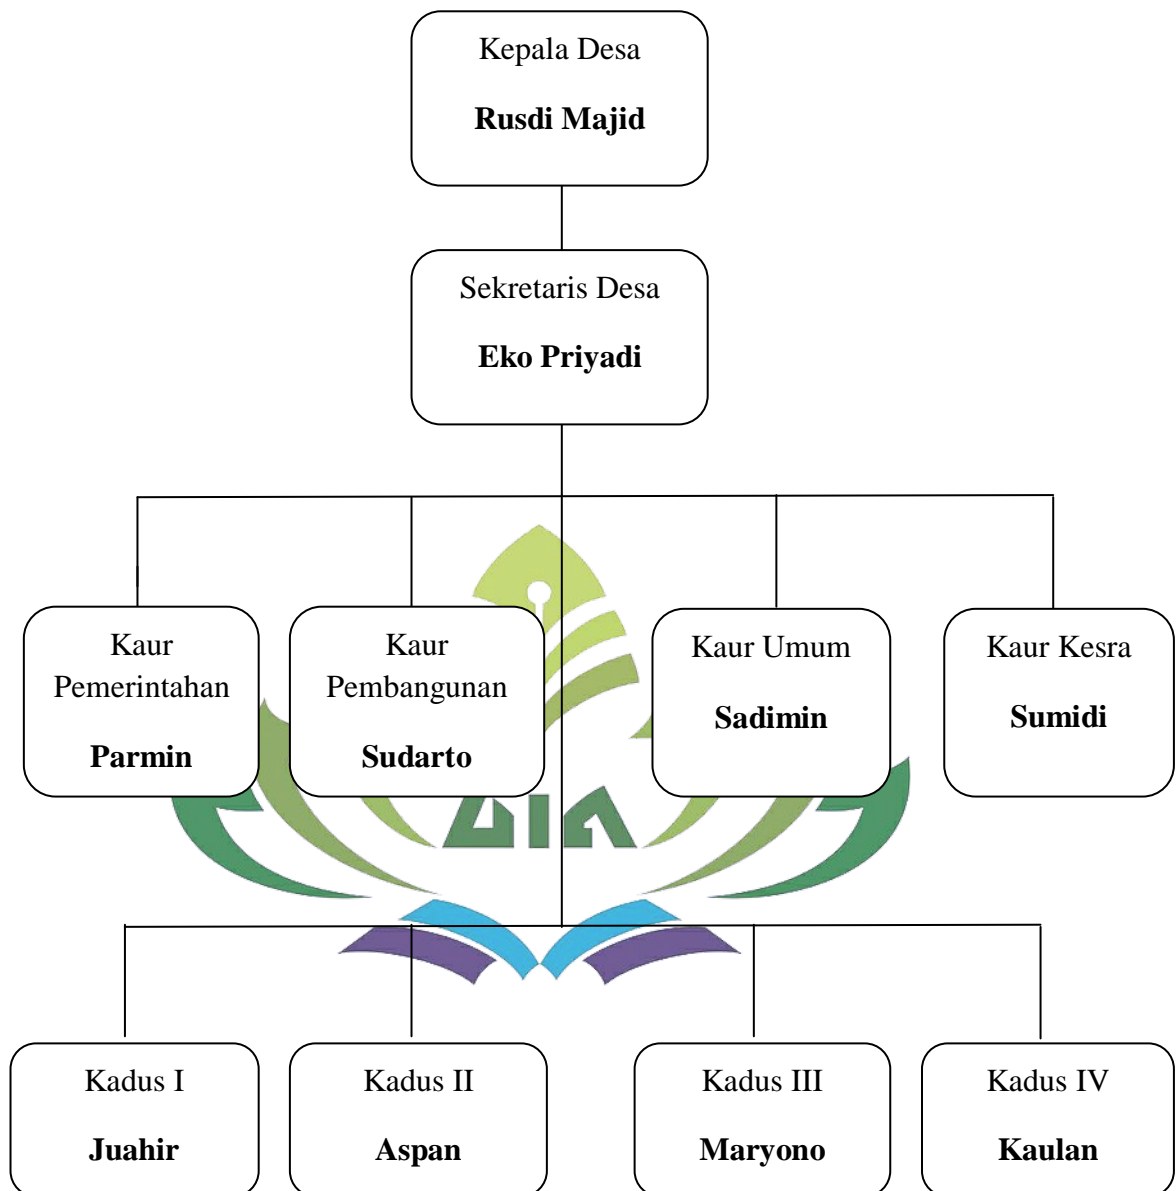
Kepala Desa
**Rusdi Majid**

Sekretaris Desa
**Eko Priyadi**

Kaur Pemerintahan
**Parmin**

Kaur Pembangunan
**Sudarto**

Kaur Umum
**Sadimin**

Kaur Kesra
**Sumidi**

Kadus I
**Juahir**

Kadus II
**Aspan**

Kadus III
**Maryono**

Kadus IV
**Kaulan**